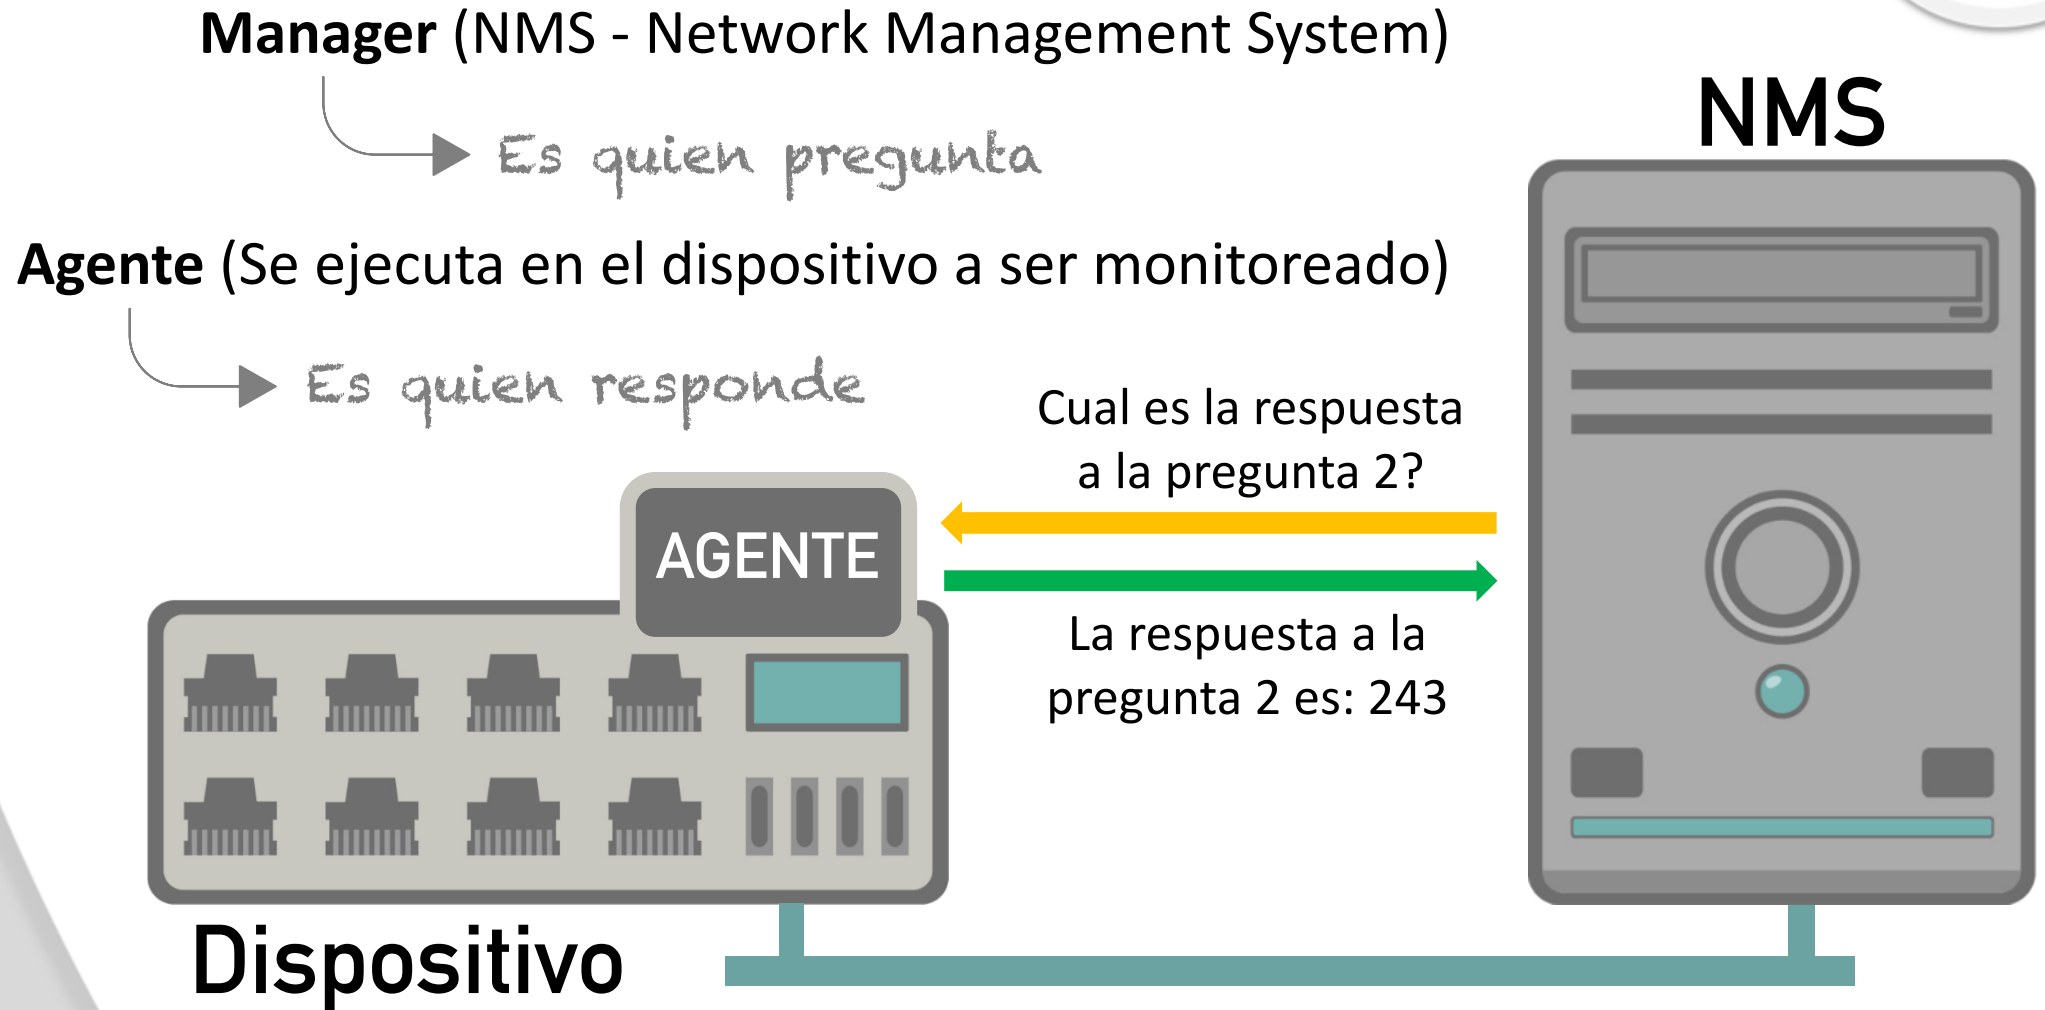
**Manager** (NMS - Network Management System)

Es quien pregunta

**Agente** (Se ejecuta en el dispositivo a ser monitoreado)

Es quien responde

NMS

Cual es la respuesta a la pregunta 2?

AGENTE

La respuesta a la pregunta 2 es: 243

Dispositivo